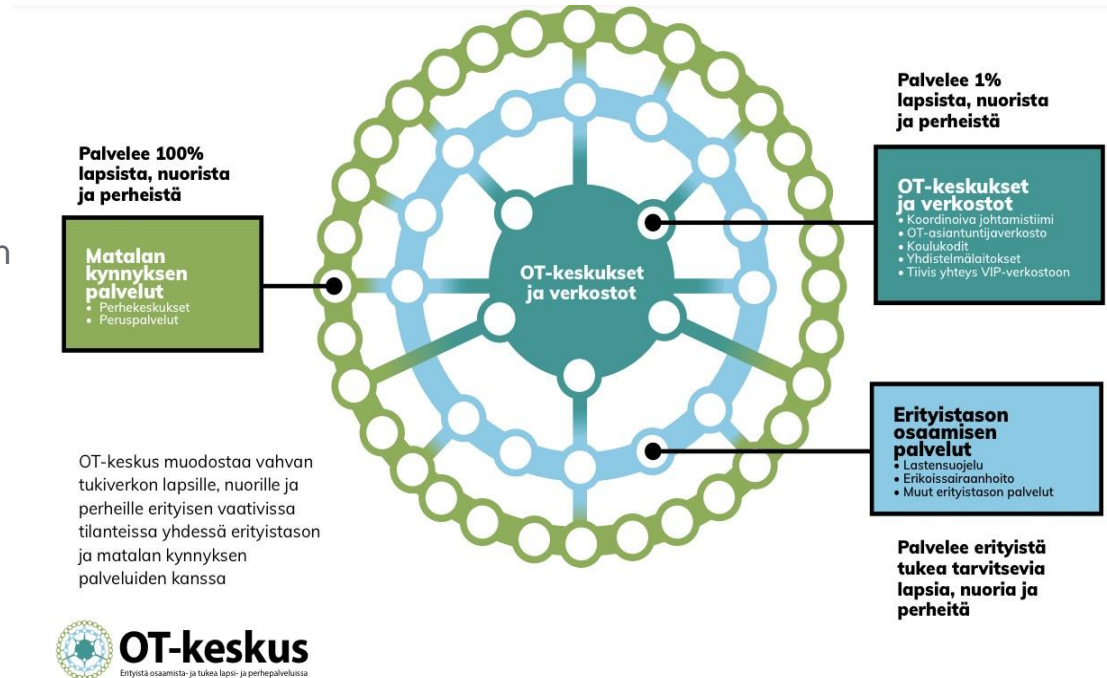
Palvelee 100% lapsista, nuorista ja perheistä

Matalan kynnyksen palvelut
• Perhekeskukset
• Peruspalvelut

OT-keskukset ja verkostot

Palvelee 1% lapsista, nuorista ja perheistä

OT-keskukset ja verkostot
• Koordinoiva johtamistiimi
• OT-asiantuntijaverkosto
• Koulukodit
• Yhdistelmälaitokset
• Tiivis yhteys VIP-verkostoon

Erityistason osaamisen palvelut
• Lastensuojelu
• Erikoissairaanhoito
• Muut erityistason palvelut

Palvelee erityistä tukea tarvitsevia lapsia, nuoria ja perheitä

OT-keskus muodostaa vahvan tukiverkon lapsille, nuorille ja perheille erityisen vaativissa tilanteissa yhdessä erityistason ja matalan kynnyksen palveluiden kanssa

OT-keskus
Erityistä osaamista- ja tukea lapsi- ja perhepalveluissa

n